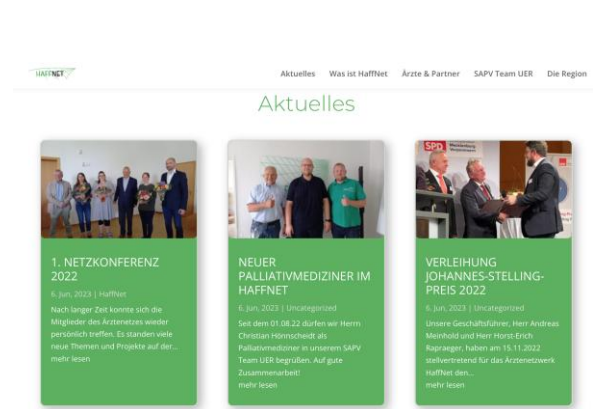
HAFFNET

Aktuelles Was ist HaffNet Ärzte & Partner SAPV Team UER Die Region

Aktuelles

1. NETZKONFERENZ 2022

6. Jun, 2023 | HaffNet

Nach langer Zeit konnte sich die Mitglieder des Ärztenetzes wieder persönlich treffen. Es standen viele neue Themen und Projekte auf der...

mehr lesen

NEUER PALLIATIVMEDIZINER IM HAFFNET

6. Jun, 2023 | Uncategorized

Seit dem 01.08.22 dürfen wir Herrn Christian Hönnscheidt als Palliativmediziner in unserem SAPV Team UER begrüßen. Auf gute Zusammenarbeit!

mehr lesen

SPD

VERLEIHUNG JOHANNES-STELLING-PREIS 2022

6. Jun, 2023 | Uncategorized

Unsere Geschäftsführer, Herr Andreas Meinhold und Herr Horst-Erich Rapraeger, haben am 15.11.2022 stellvertretend für das Ärztenetzwerk HaffNet den...

mehr lesen